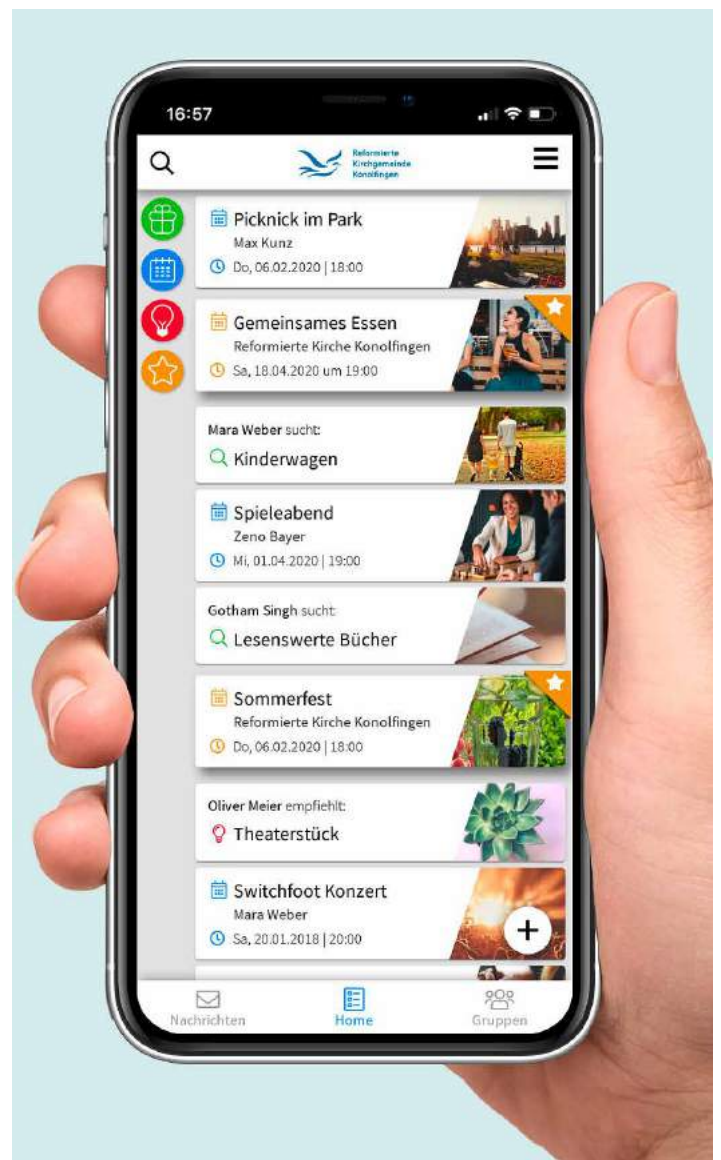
16:57

Reformierte Kirchgemeinde Konolfingen

Picknick im Park
Max Kunz
Do, 06.02.2020 | 18:00

Gemeinsames Essen
Reformierte Kirche Konolfingen
Sa, 18.04.2020 um 19:00

Mara Weber sucht:
Kinderwagen

Spieleabend
Zeno Bayer
Mi, 01.04.2020 | 19:00

Gotham Singh sucht:
Lesenswerte Bücher

Sommerfest
Reformierte Kirche Konolfingen
Do, 06.02.2020 | 18:00

Oliver Meier empfiehlt:
Theaterstück

Switchfoot Konzert
Mara Weber
Sa, 20.01.2018 | 20:00

+

Nachrichten
Home
Gruppen